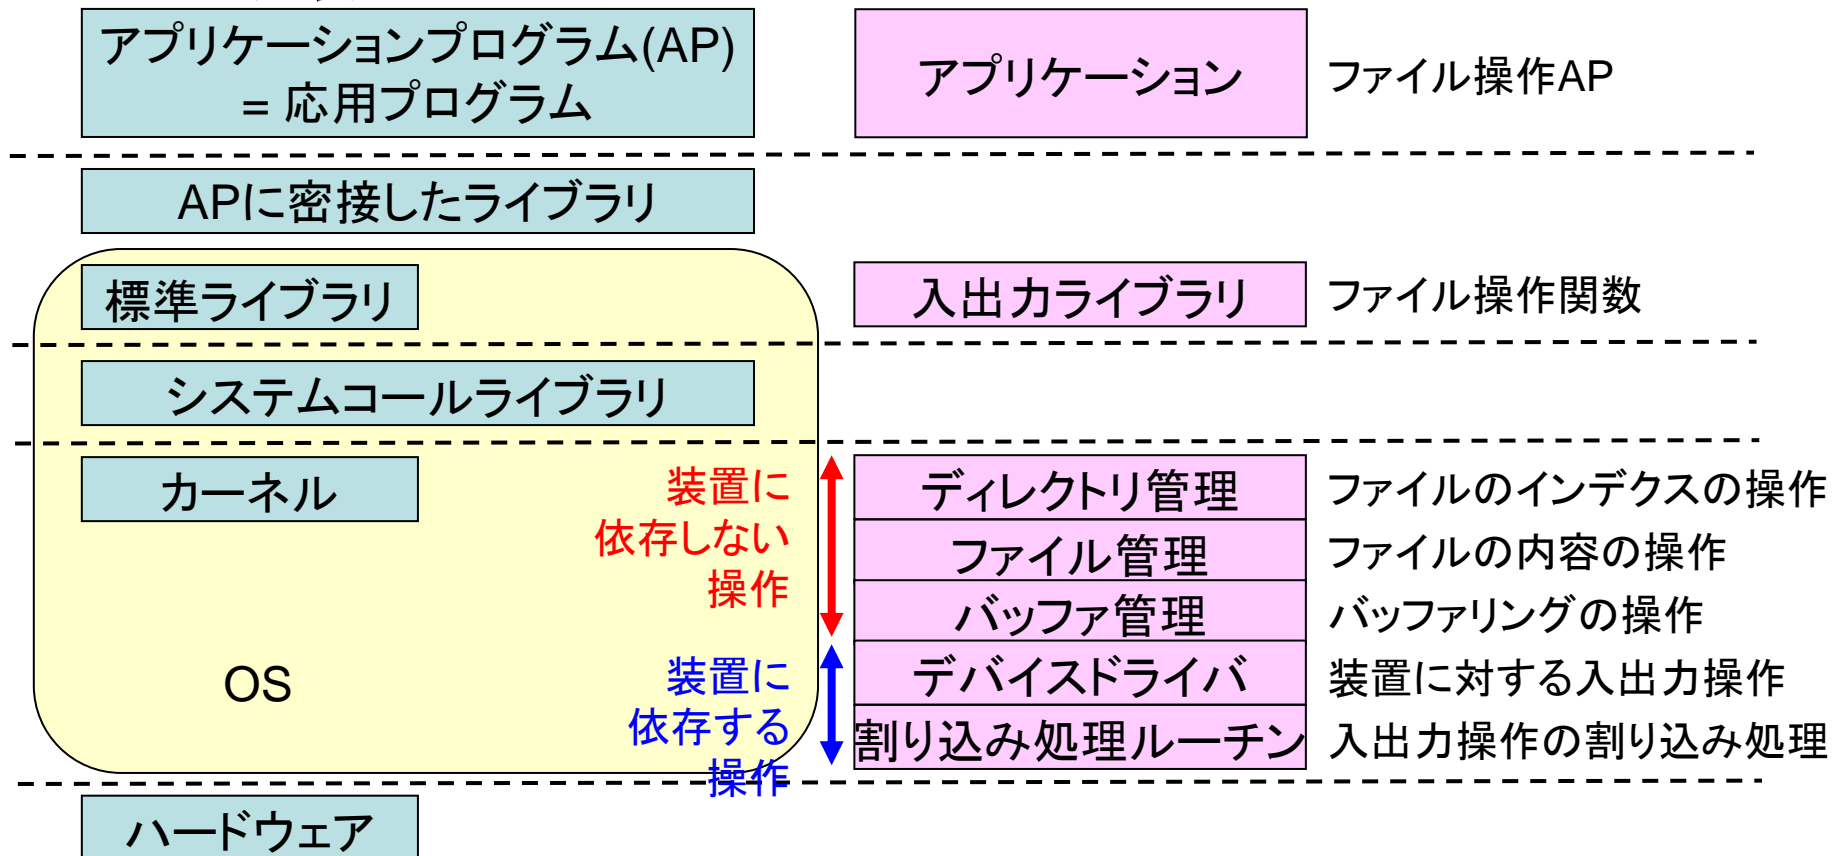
アプリケーションプログラム(AP) = 応用プログラム

アプリケーション

ファイル操作AP

APに密接したライブラリ

標準ライブラリ

入出力ライブラリ

ファイル操作関数

システムコールライブラリ

カーネル

装置に依存しない操作

ディレクトリ管理

ファイルのインデクスの操作

ファイル管理

ファイルの内容の操作

バッファ管理

バッファリングの操作

OS

装置に依存する操作

デバイスドライバ

装置に対する入出力操作

割り込み処理ルーチン

入出力操作の割り込み処理

ハードウェア